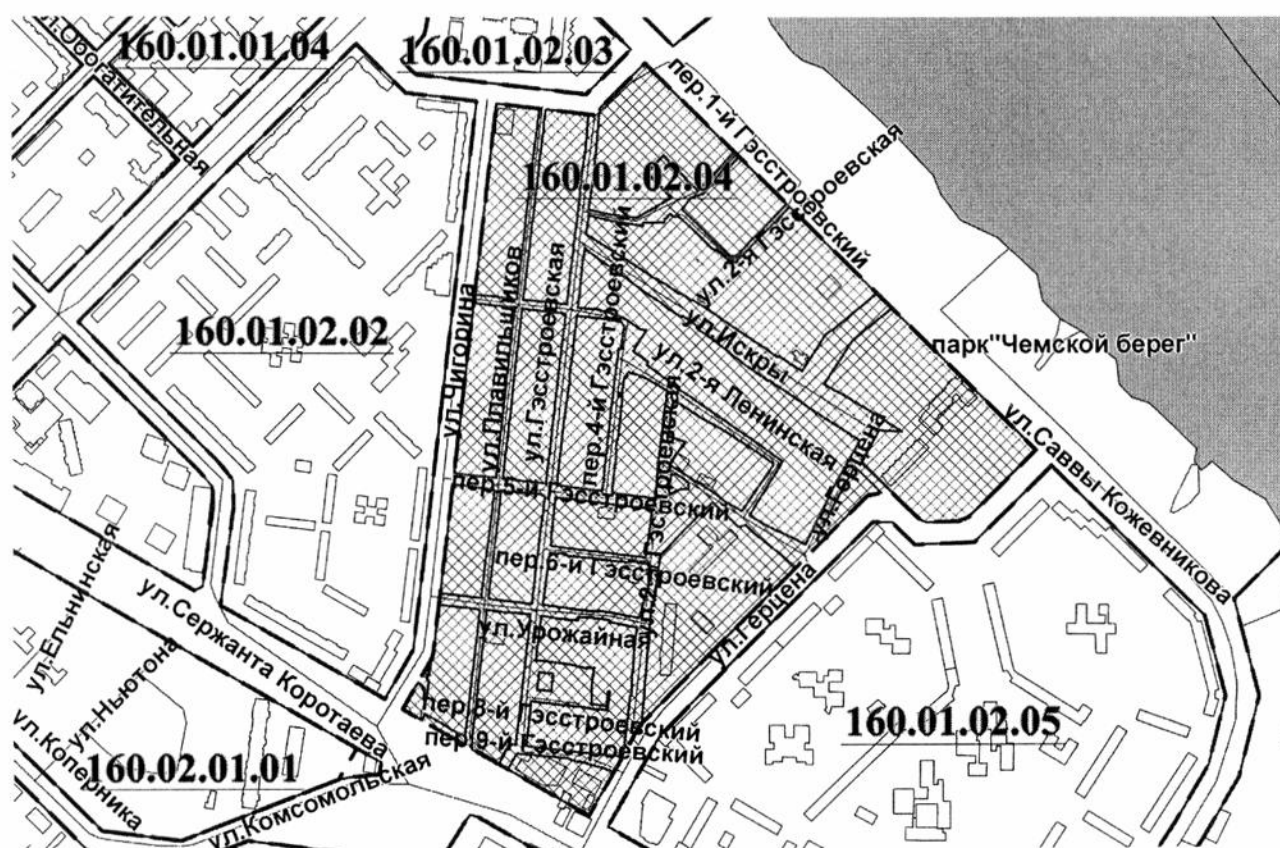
ул.Обогатительная
160.01.01.04
160.01.02.03
пер.1-й Гэсстроевская
160.01.02.04
пер.3-й Гэсстроевский
ул.Плавильщиков
ул.Гэсстроевская
пер.4-й Гэсстроевский
ул.2-я Гэсстроевская
ул.Искры
парк"Чемской берег"
160.01.02.02
ул.Чигорина
ул.2-я Ленинская
ул.Герцена
ул.Саввы Кожевникова
пер.5-й Гэсстроевский
ул.Гэсстроевская
пер.6-й Гэсстроевский
ул.Ельнинская
ул.Сержанта Коротаева
ул.Урожайная
ул.2-я Гэсстроевская
ул.Герцена
ул.Ньютона
пер.8-й Гэсстроевский
пер.9-й Гэсстроевский
160.01.02.05
ул.Коперника
160.02.01.01
ул.Комсомольская